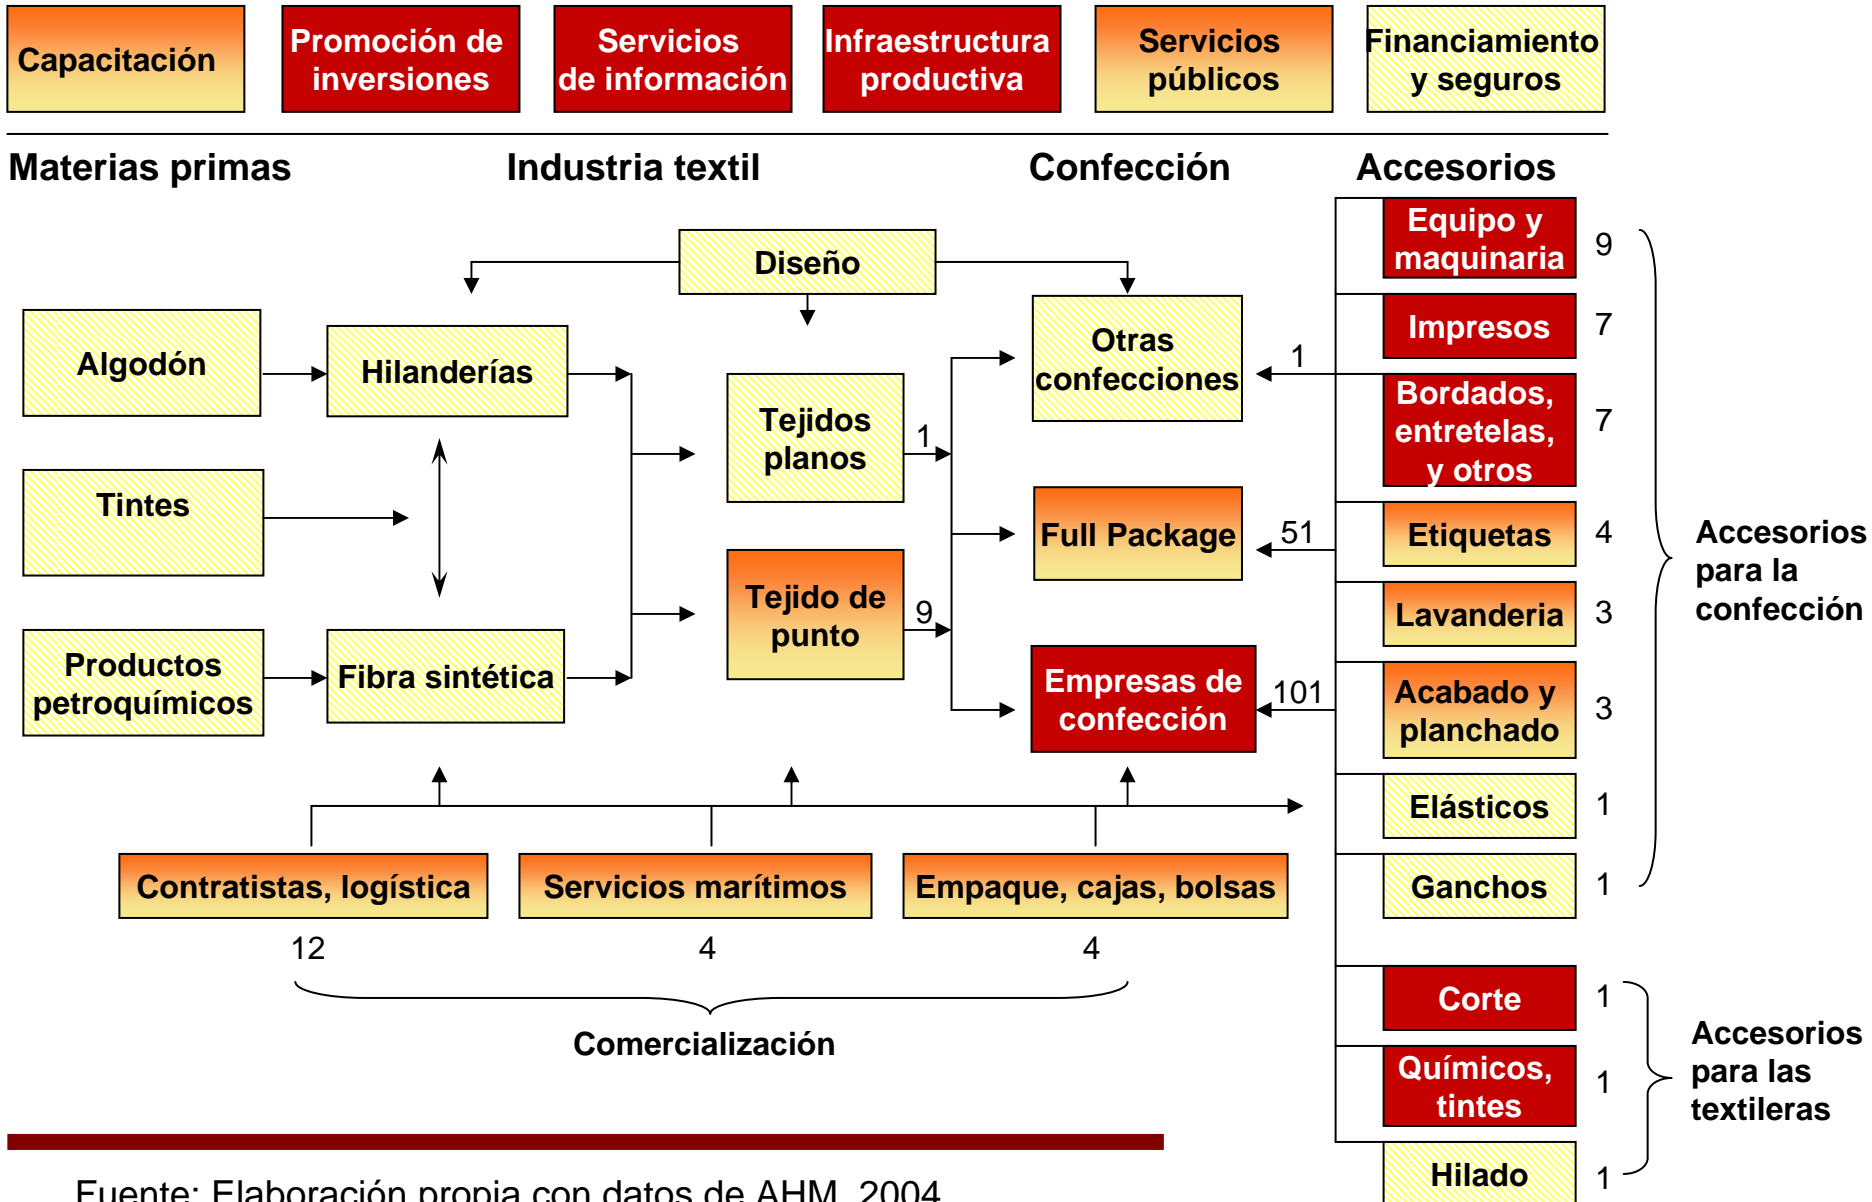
Capacitación

Promoción de inversiones

Servicios de información

Infraestructura productiva

Servicios públicos

Financiamiento y seguros

Materias primas

Industria textil

Confección

Accesorios

Diseño

Algodón

Hilanderías

Tejidos planos

Otras confecciones

Tintes

Tejido de punto

Full Package

Productos petroquímicos

Fibra sintética

Empresas de confección

1

9

1

51

101

Equipo y maquinaria

9

Impresos

7

Bordados, entretelas, y otros

7

Etiquetas

4

Lavanderia

3

Acabado y planchado

3

Elásticos

1

Ganchos

1

Accesorios para la confección

Contratistas, logística

Servicios marítimos

Empaque, cajas, bolsas

12

4

4

Comercialización

Corte

1

Químicos, tintes

1

Hilado

1

Accesorios para las textileras

Fuente: Elaboración propia con datos de AHM, 2004